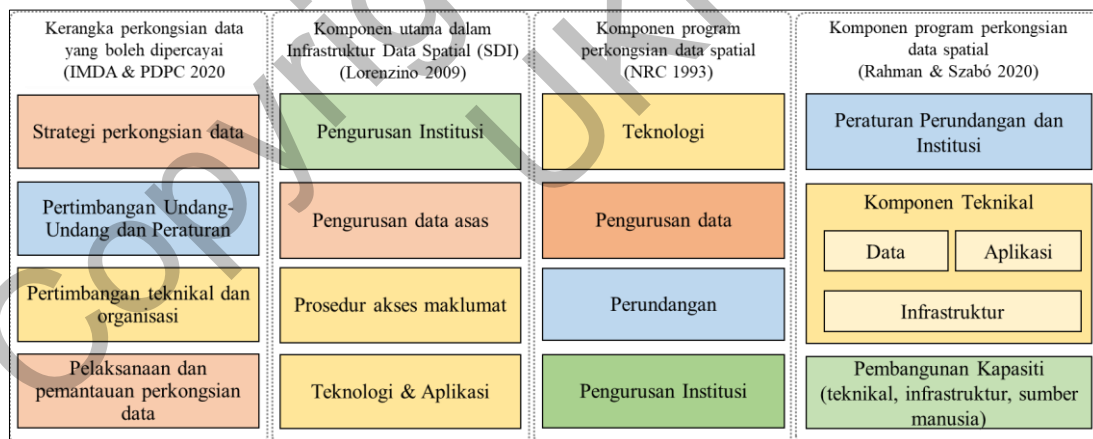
Kerangka perkongsian data yang boleh dipercayai (IMDA & PDPC 2020

Strategi perkongsian data

Pertimbangan Undang-Undang dan Peraturan

Pertimbangan teknikal dan organisasi

Pelaksanaan dan pemantauan perkongsian data

Komponen utama dalam Infrastruktur Data Spatial (SDI) (Lorenzino 2009)

Pengurusan Institusi

Pengurusan data asas

Prosedur akses maklumat

Teknologi & Aplikasi

Komponen program perkongsian data spatial (NRC 1993)

Teknologi

Pengurusan data

Perundangan

Pengurusan Institusi

Komponen program perkongsian data spatial (Rahman & Szabó 2020)

Peraturan Perundangan dan Institusi

Komponen Teknikal

Data

Aplikasi

Infrastruktur

Pembangunan Kapasiti (teknikal, infrastruktur, sumber manusia)

Copyright UKM